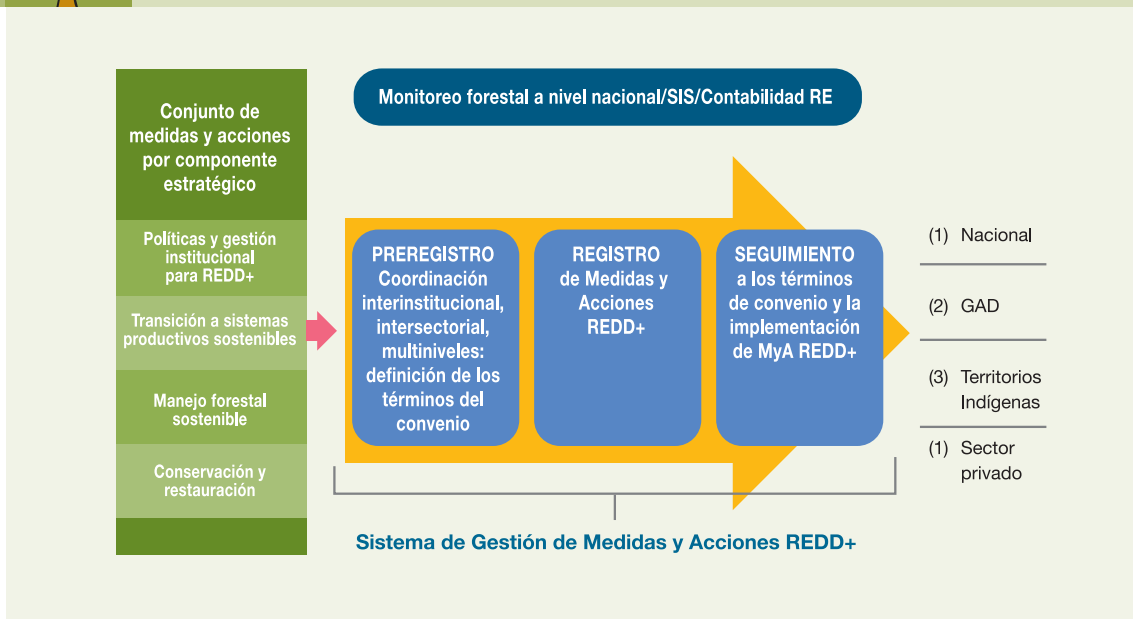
Conjunto de medidas y acciones por componente estratégico

Políticas y gestión institucional para REDD+

Transición a sistemas productivos sostenibles

Manejo forestal sostenible

Conservación y restauración

Monitoreo forestal a nivel nacional/SIS/Contabilidad RE

PREREGISTRO Coordinación interinstitucional, intersectorial, multiniveles: definición de los términos del convenio

REGISTRO de Medidas y Acciones REDD+

SEGUIMIENTO a los términos de convenio y la implementación de MyA REDD+

(1) Nacional

(2) GAD

(3) Territorios Indígenas

(1) Sector privado

Sistema de Gestión de Medidas y Acciones REDD+